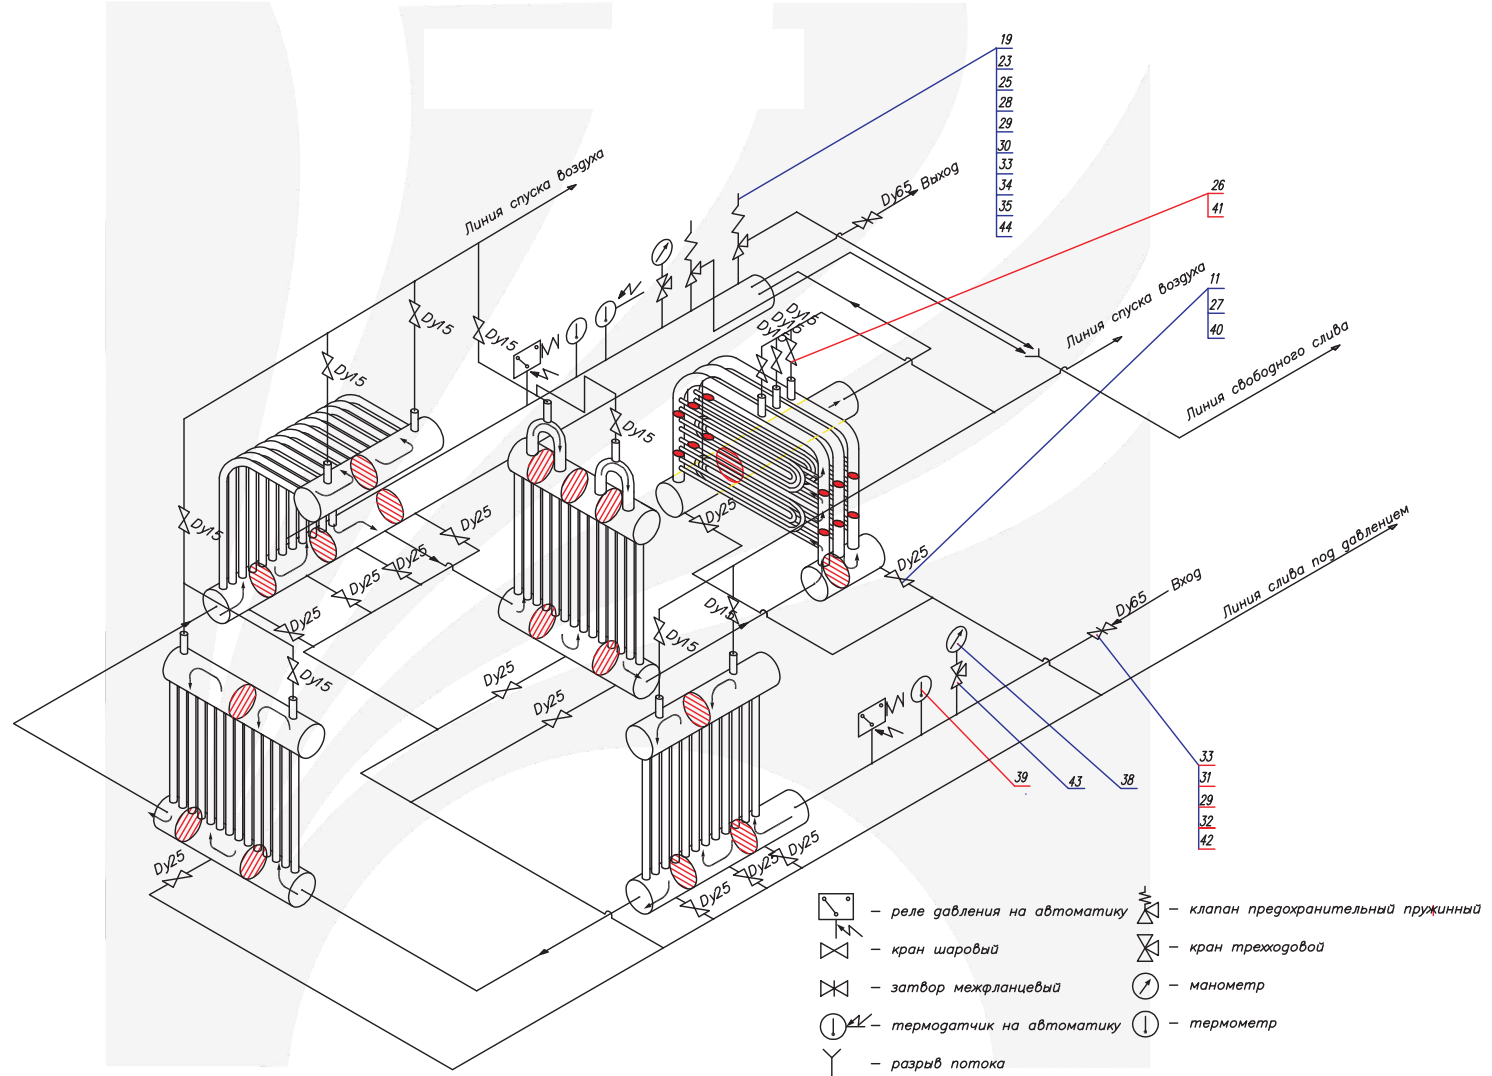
19
23
25
28
29
30
33
34
35
44

26
41

11
27
40

Линия спуска воздуха
Dy65 Выход
Dy15
Dy15
Dy15
Dy15
Dy15
Dy15
Dy15
Линия спуска воздуха
Линия свободного слива
Dy15
Dy25
Dy25
Dy25
Dy25
Dy25
Dy25
Dy15
Dy15
Dy15
Dy65 Вход
Линия слива под давлением
Dy25
Dy25
Dy25
Dy25
Dy25
Dy25

39
43
38

33
31
29
32
42

– реле давления на автоматику
– кран шаровый
– затвор межфланцевый
– термодатчик на автоматику
– разрыв потока
– клапан предохранительный пружинный
– кран трехходовой
– манометр
– термометр